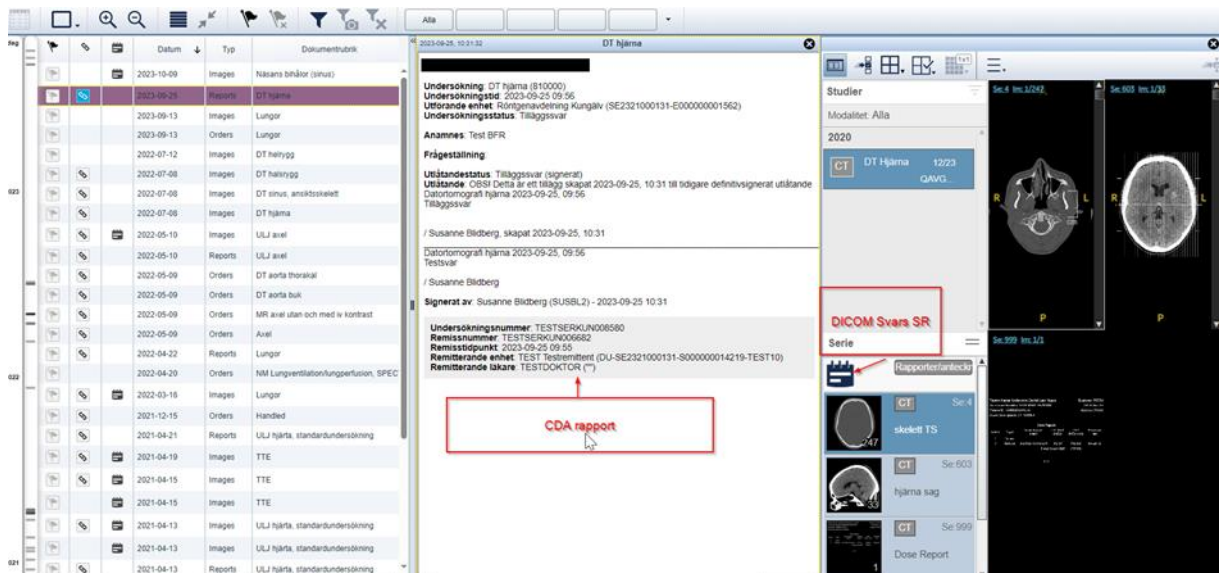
Alla

| | | | Datum | Typ | Dokumentrubrik |
|---|---|---|---|---|---|
| | | | 2023-10-09 | Images | Näsans bihålor (sinus) |
| | | | 2023-09-25 | Reports | DT hjärna |
| | | | 2023-09-13 | Images | Lungor |
| | | | 2023-09-13 | Orders | Lungor |
| | | | 2022-07-12 | Images | DT helrygg |
| | | | 2022-07-08 | Images | DT helsrygg |
| | | | 2022-07-08 | Images | DT sinus, ansiktsskelett |
| | | | 2022-07-08 | Images | DT hjärna |
| | | | 2022-05-10 | Images | ULJ axel |
| | | | 2022-05-10 | Reports | ULJ axel |
| | | | 2022-05-09 | Orders | DT aorta thorakal |
| | | | 2022-05-09 | Orders | DT aorta buk |
| | | | 2022-05-09 | Orders | MR axel utan och med iv kontrast |
| | | | 2022-05-09 | Orders | Axel |
| | | | 2022-04-22 | Reports | Lungor |
| | | | 2022-04-20 | Orders | NM Lungventilation/lungperfusion, SPEC |
| | | | 2022-03-16 | Images | Lungor |
| | | | 2021-12-15 | Orders | Handled |
| | | | 2021-04-21 | Reports | ULJ hjärta, standardundersökning |
| | | | 2021-04-19 | Images | TTE |
| | | | 2021-04-15 | Images | TTE |
| | | | 2021-04-15 | Images | TTE |
| | | | 2021-04-13 | Images | ULJ hjärta, standardundersökning |
| | | | 2021-04-13 | Images | ULJ hjärta, standardundersökning |
| | | | 2021-04-13 | Reports | ULJ hjärta, standardundersökning |

2023-09-25, 10:31:32 DT hjärna

Undersökning: DT hjärna (810000)
Undersökningstid: 2023-09-25 09:56
Utförande enhet: Röntgenavdelning Kungälv (SE2321000131-E000000001562)
Undersökningsstatus: Tilläggssvar

Anamnes: Test BFR

Frågeställning:

Utlåtandestatus: Tilläggssvar (signerat)
Utlåtande: OBS! Detta är ett tillägg skapat 2023-09-25, 10:31 till tidigare definitivsignerat utlåtande
Datortomografi hjärna 2023-09-25, 09:56
Tilläggssvar

/ Susanne Blidberg, skapat 2023-09-25, 10:31

Datortomografi hjärna 2023-09-25, 09:56
Testsvar

/ Susanne Blidberg

Signerat av: Susanne Blidberg (SUSBL2) - 2023-09-25 10:31

Undersökningsnummer: TESTSERKUN008580
Remissnummer: TESTSERKUN006682
Remisstidpunkt: 2023-09-25 09:55
Remitterande enhet: TEST Testremittent (DU-SE2321000131-S000000014219-TEST10)
Remitterande läkare: TESTDOKTOR ("")

CDA rapport

Studier
Modalitet: Alla
2020
CT DT Hjärna 12/23 QAVG...

DICOM Svars SR
Serie
Rapporter/anteckn
CT Se:4 skelett TS 247
CT Se:603 hjärna sag 33
CT Se:999 Dose Report 1

Se:4 Im:1/247
Se:603 Im:1/33
R L P
Se:999 Im:1/1